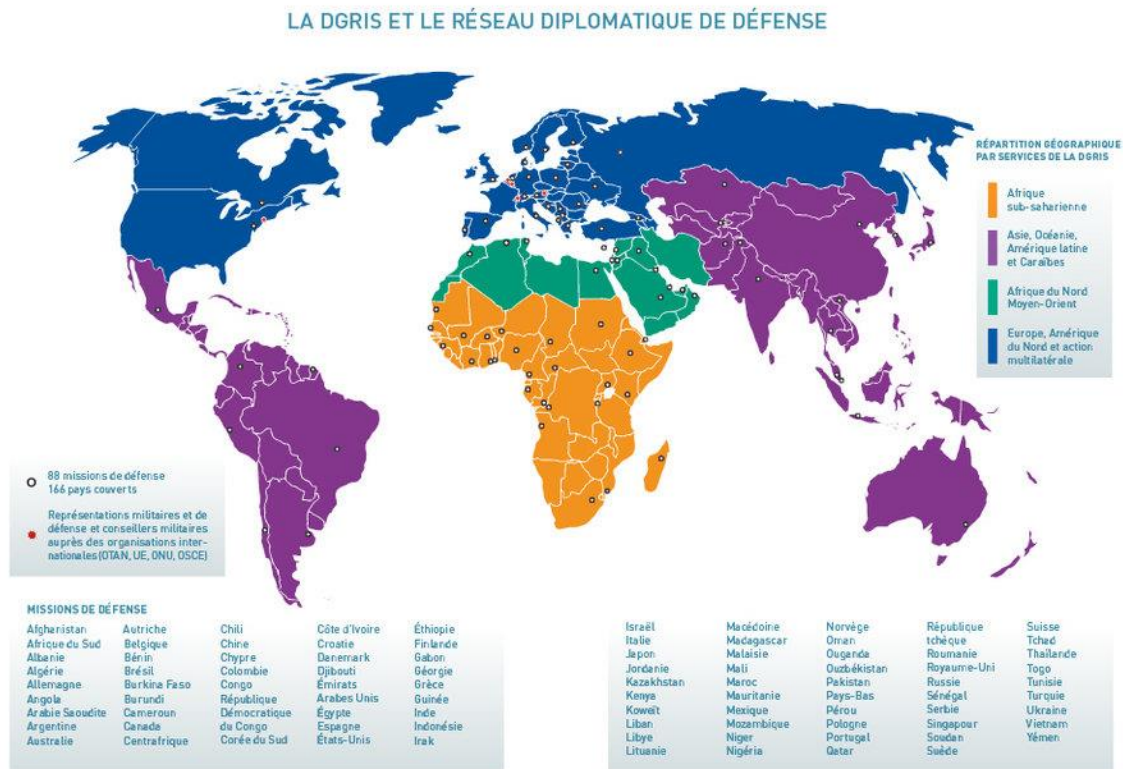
LA DGRIS ET LE RÉSEAU DIPLOMATIQUE DE DÉFENSE

RÉPARTITION GÉOGRAPHIQUE PAR SERVICES DE LA DGRIS

Afrique sub-saharienne

Asie, Océanie, Amérique latine et Caraïbes

Afrique du Nord Moyen-Orient

Europe, Amérique du Nord et action multilatérale

88 missions de défense
166 pays couverts

Représentations militaires et de défense et conseillers militaires auprès des organisations internationales (OTAN, UE, ONU, OSCE)

MISSIONS DE DÉFENSE

Afghanistan
Afrique du Sud
Albanie
Algérie
Allemagne
Angola
Arabie Saoudite
Argentine
Australie

Autriche
Belgique
Bénin
Brésil
Burkina Faso
Burundi
Cameroun
Canada
Centrafrique

Chili
Chine
Chypre
Colombie
Congo
République Démocratique du Congo
Corée du Sud

Côte d'Ivoire
Croatie
Danemark
Djibouti
Émirats Arabes Unis
Égypte
Espagne
États-Unis

Éthiopie
Finlande
Gabon
Géorgie
Grèce
Guinée
Inde
Indonésie
Irak

Israël
Italie
Japon
Jordanie
Kazakhstan
Kenya
Koweït
Liban
Libye
Lituanie

Macédoine
Madagascar
Malaisie
Mali
Maroc
Mauritanie
Mexique
Mozambique
Niger
Nigéria

Norvège
Oman
Ouganda
Ouzbékistan
Pakistan
Pays-Bas
Pérou
Pologne
Portugal
Qatar

République tchèque
Roumanie
Royaume-Uni
Russie
Sénégal
Serbie
Singapour
Soudan
Suède

Suisse
Tchad
Thaïlande
Togo
Tunisie
Turquie
Ukraine
Vietnam
Yémen